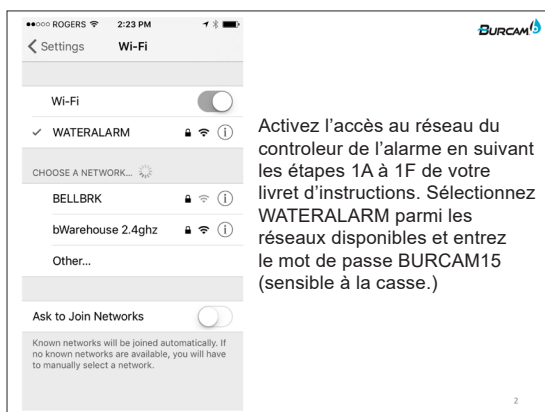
●●○○○ ROGERS 2:23 PM

Settings Wi-Fi

Wi-Fi

✓ WATERALARM

CHOOSE A NETWORK...

BELLBRK

bWarehouse 2.4ghz

Other...

Ask to Join Networks

Known networks will be joined automatically. If no known networks are available, you will have to manually select a network.

BURCAM

Activez l'accès au réseau du controleur de l'alarme en suivant les étapes 1A à 1F de votre livret d'instructions. Sélectionnez WATERALARM parmi les réseaux disponibles et entrez le mot de passe BURCAM15 (sensible à la casse.)

2